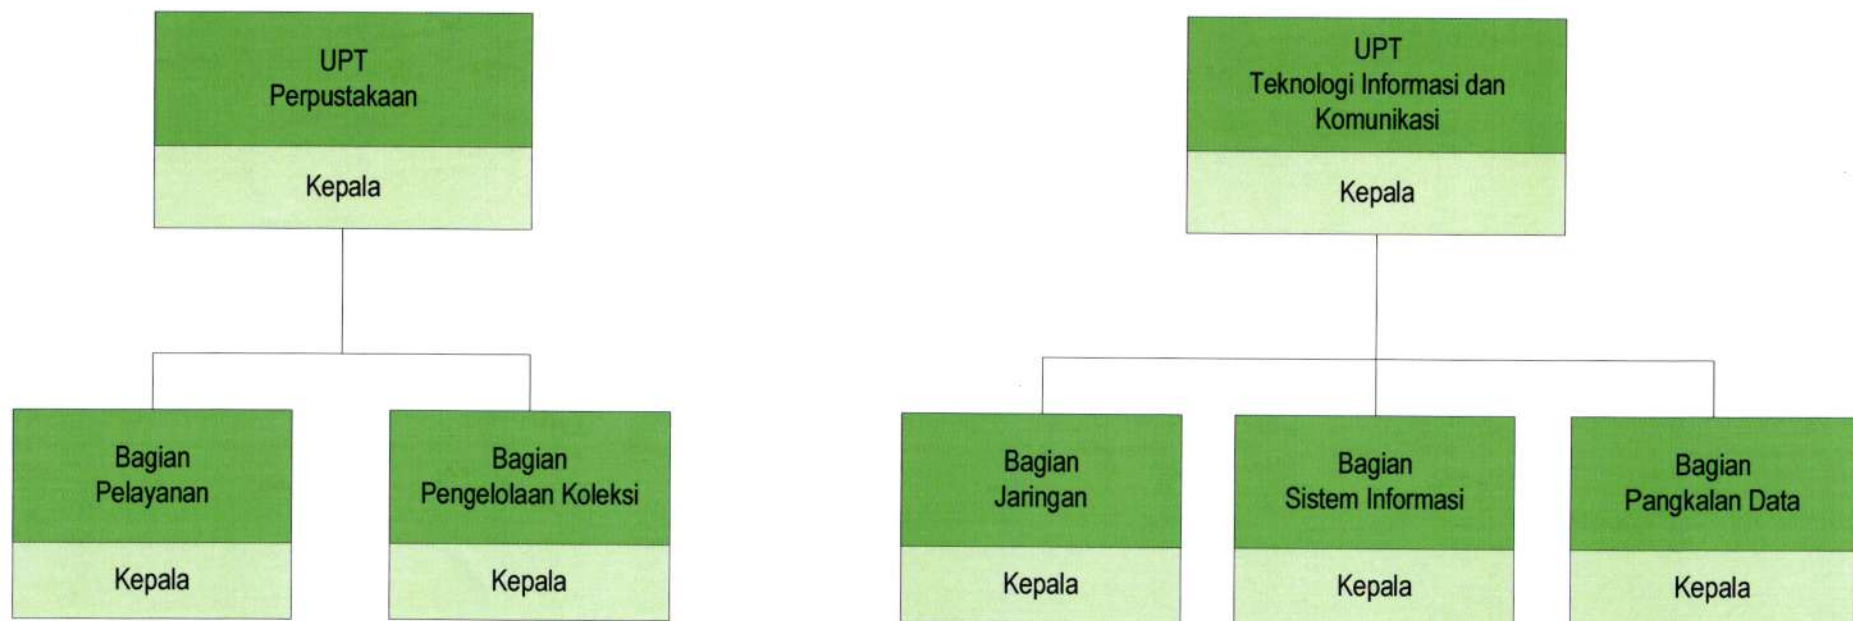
UPT
Perpustakaan

Kepala

Bagian
Pelayanan

Kepala

Bagian
Pengelolaan Koleksi

Kepala

UPT
Teknologi Informasi dan Komunikasi

Kepala

Bagian
Jaringan

Kepala

Bagian
Sistem Informasi

Kepala

Bagian
Pangkalan Data

Kepala